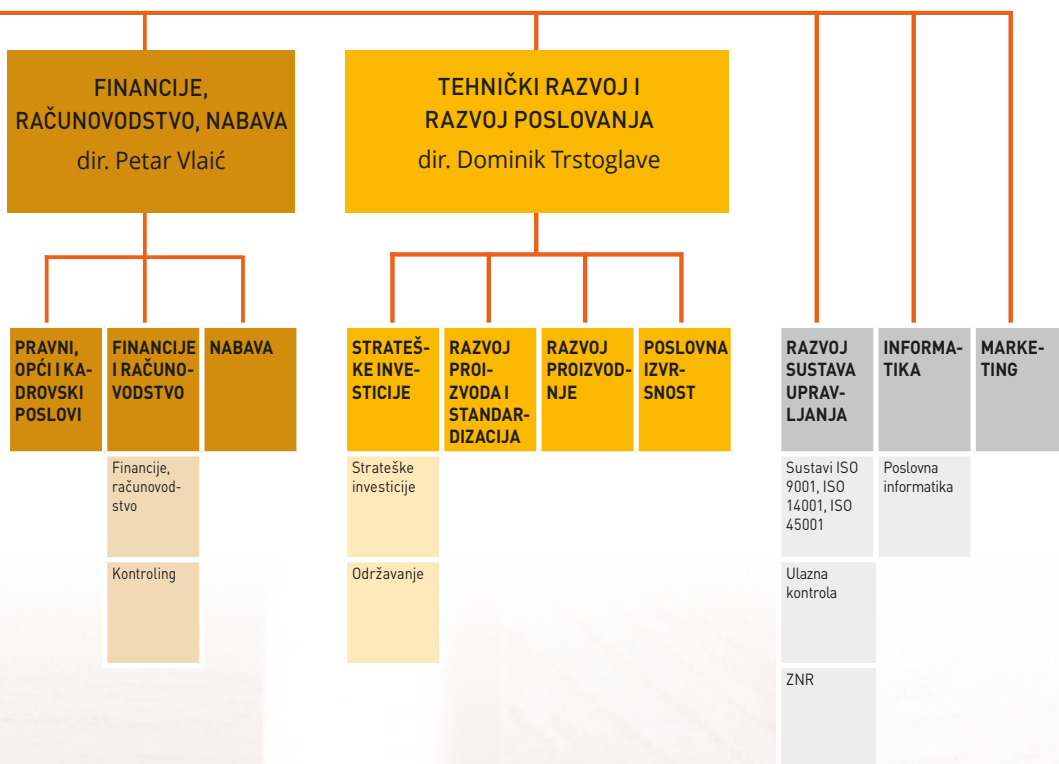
FINANCIJE, RAČUNOVODSTVO, NABAVA
dir. Petar Vlaić

TEHNIČKI RAZVOJ I RAZVOJ POSLOVANJA
dir. Dominik Trstoglave

PRAVNI, OPĆI I KADROVSKI POSLOVI

FINANCIJE I RAČUNOVODSTVO

Financije, računovodstvo

Kontroling

NABAVA

STRATEŠKE INVESTICIJE

Strateške investicije

Održavanje

RAZVOJ PROIZVODA I STANDARDIZACIJA

RAZVOJ PROIZVODNJE

POSLOVNA IZVRSNOST

RAZVOJ SUSTAVA UPRAVLJANJA

Sustavi ISO 9001, ISO 14001, ISO 45001

Ulazna kontrola

ZNR

INFORMATIKA

Poslovna informatika

MARKETING